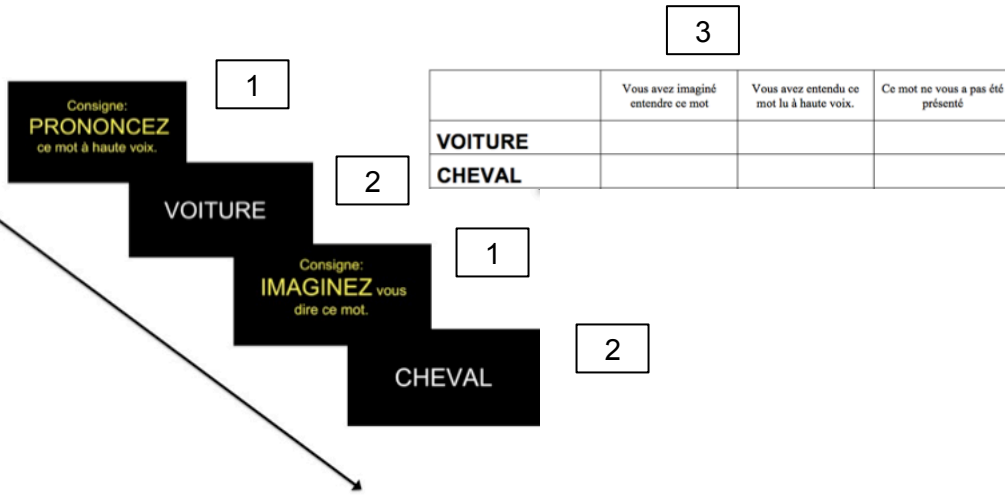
1

Consigne:
PRONONCEZ
ce mot à haute voix.

2

VOITURE

1

Consigne:
IMAGINEZ vous dire ce mot.

2

CHEVAL

3

| | Vous avez imaginé entendre ce mot | Vous avez entendu ce mot lu à haute voix. | Ce mot ne vous a pas été présenté |
|---|---|---|---|
| VOITURE | | | |
| CHEVAL | | | |